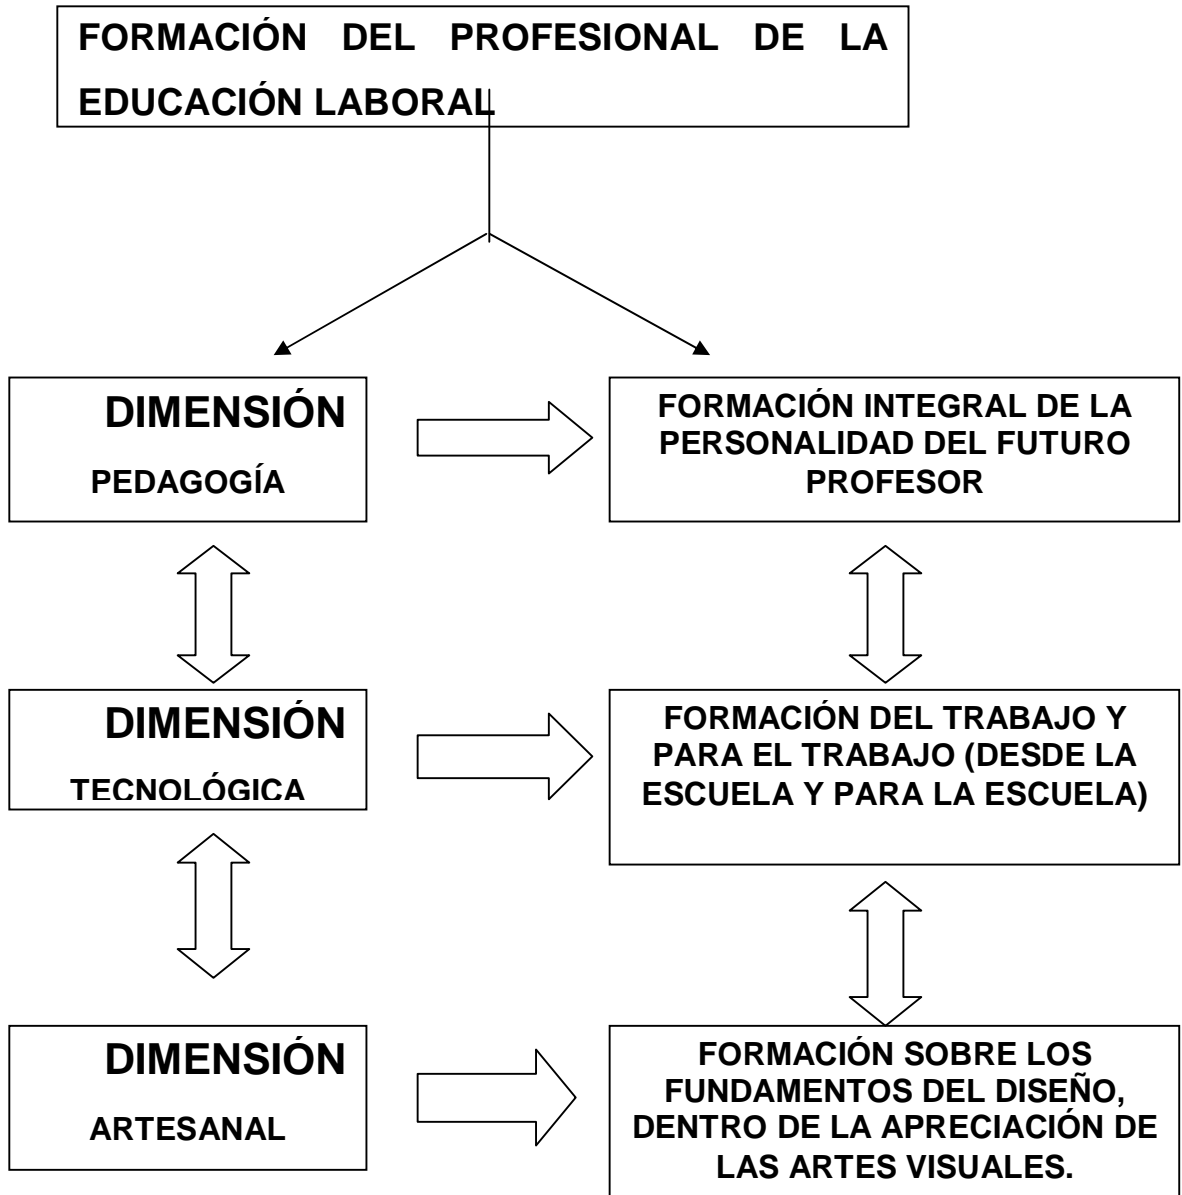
FORMACIÓN DEL PROFESIONAL DE LA EDUCACIÓN LABORAL

DIMENSIÓN

PEDAGOGÍA

FORMACIÓN INTEGRAL DE LA PERSONALIDAD DEL FUTURO PROFESOR

DIMENSIÓN

TECNOLÓGICA

FORMACIÓN DEL TRABAJO Y PARA EL TRABAJO (DESDE LA ESCUELA Y PARA LA ESCUELA)

DIMENSIÓN

ARTESANAL

FORMACIÓN SOBRE LOS FUNDAMENTOS DEL DISEÑO, DENTRO DE LA APRECIACIÓN DE LAS ARTES VISUALES.